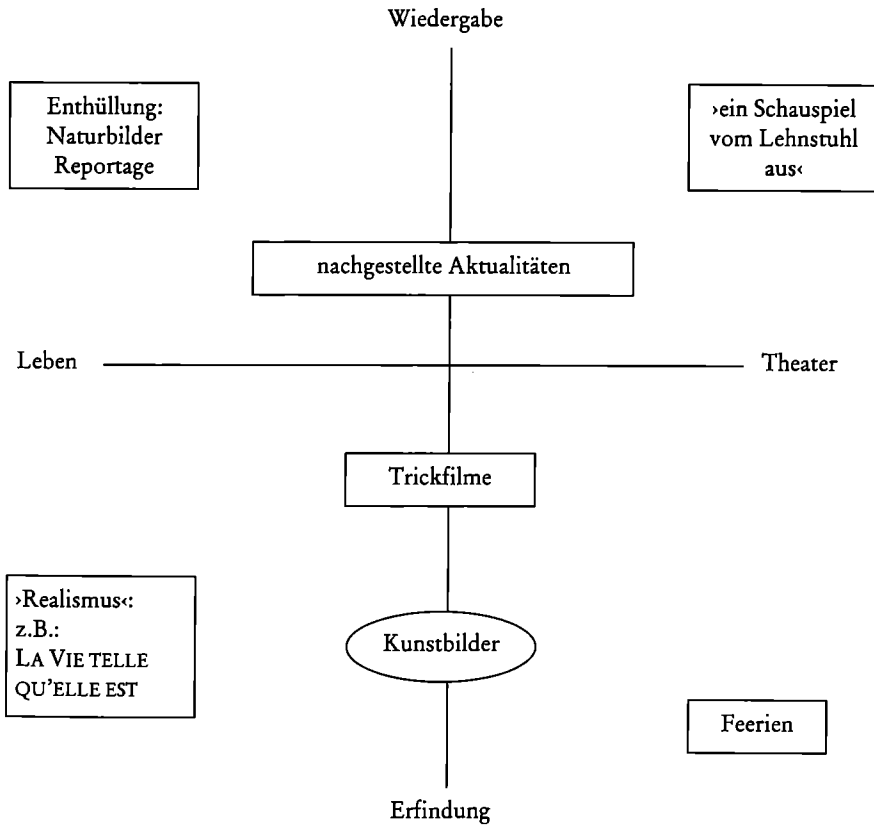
Wiedergabe

Enthüllung:
Naturbilder
Reportage

›ein Schauspiel vom Lehnstuhl aus‹

nachgestellte Aktualitäten

Leben

Theater

Trickfilme

›Realismus‹:
z.B.:
LA VIE TELLE QU'ELLE EST

Kunstbilder

Feerien

Erfindung